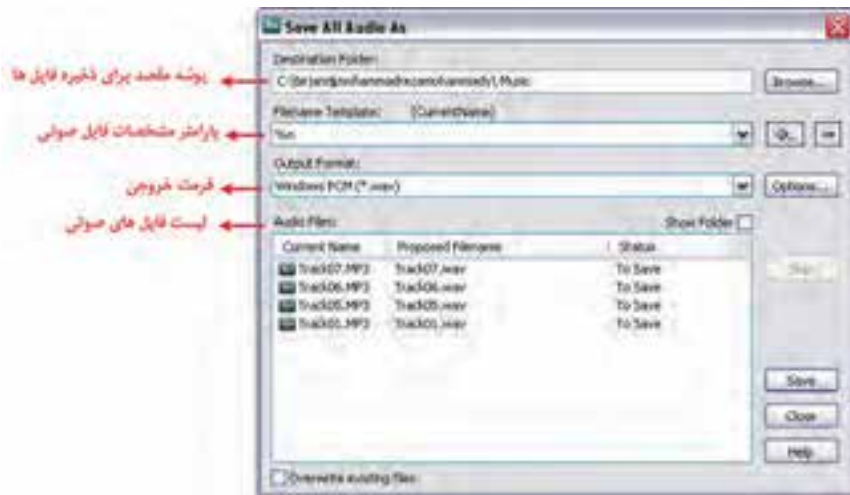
Save All Audio As

پوشه مقصد برای ذخیره فایل ها
Destination Folder:
C:\Users\mohammadreza\mohammady\Music
Browse...

پارامتر مشخصات فایل صوتی
Filename Template: {CurrentName}
%n
Q... ...

فرمت خروجی
Output Format:
Windows PCM (*.wav)
Options...

لیست فایل های صوتی
Audio Files:
Show Folder

| Current Name | Proposed Filename | Status |
|---|---|---|
| Track07.MP3 | Track07.wav | To Save |
| Track06.MP3 | Track06.wav | To Save |
| Track05.MP3 | Track05.wav | To Save |
| Track01.MP3 | Track01.wav | To Save |

Skip
Save
Close
Help

Overwrite existing files